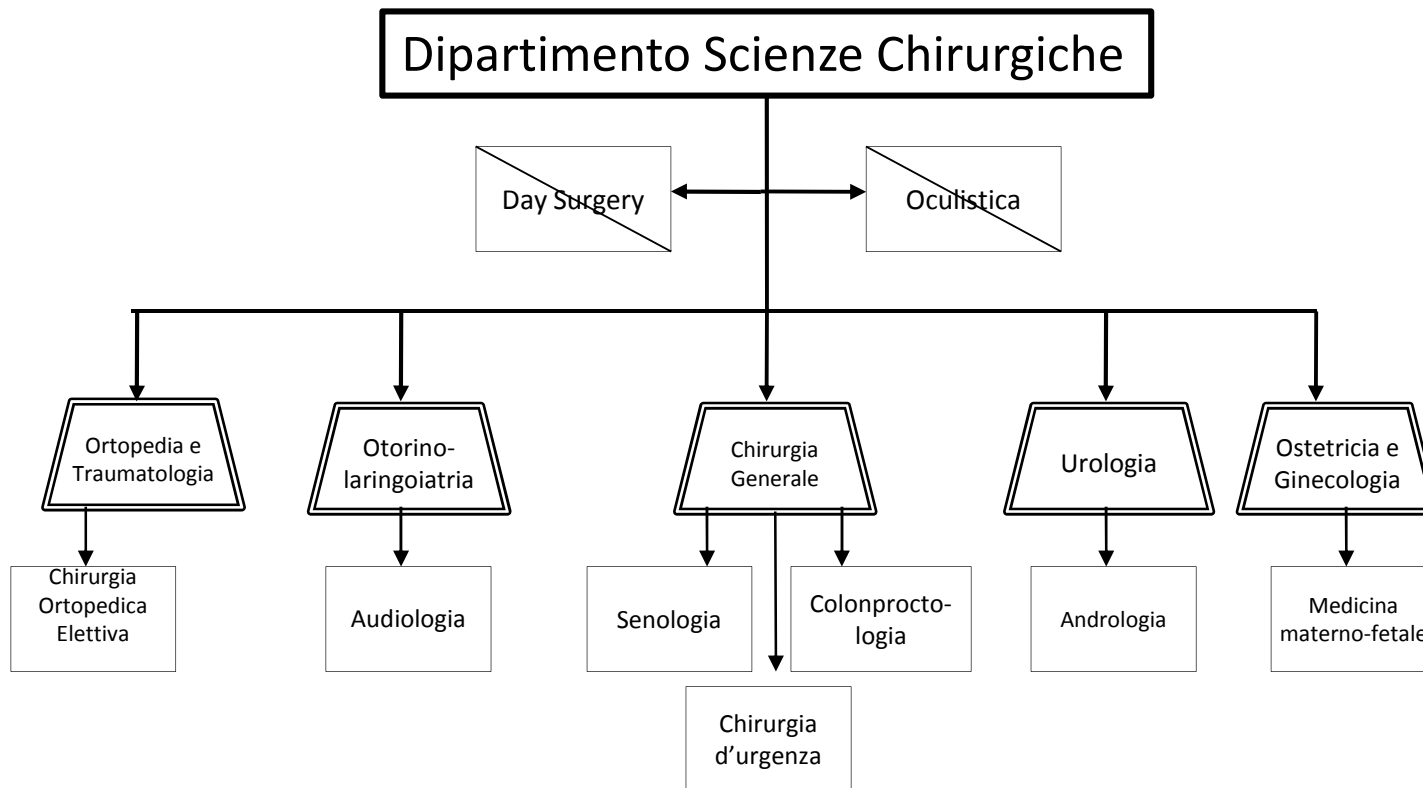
Dipartimento Scienze Chirurgiche

Day Surgery

Oculistica

Ortopedia e Traumatologia

Chirurgia Ortopedica Elettiva

Otorino-laringoiatria

Audiologia

Chirurgia Generale

Senologia

Colonprocto-logia

Chirurgia d'urgenza

Urologia

Andrologia

Ostetricia e Ginecologia

Medicina materno-fetale